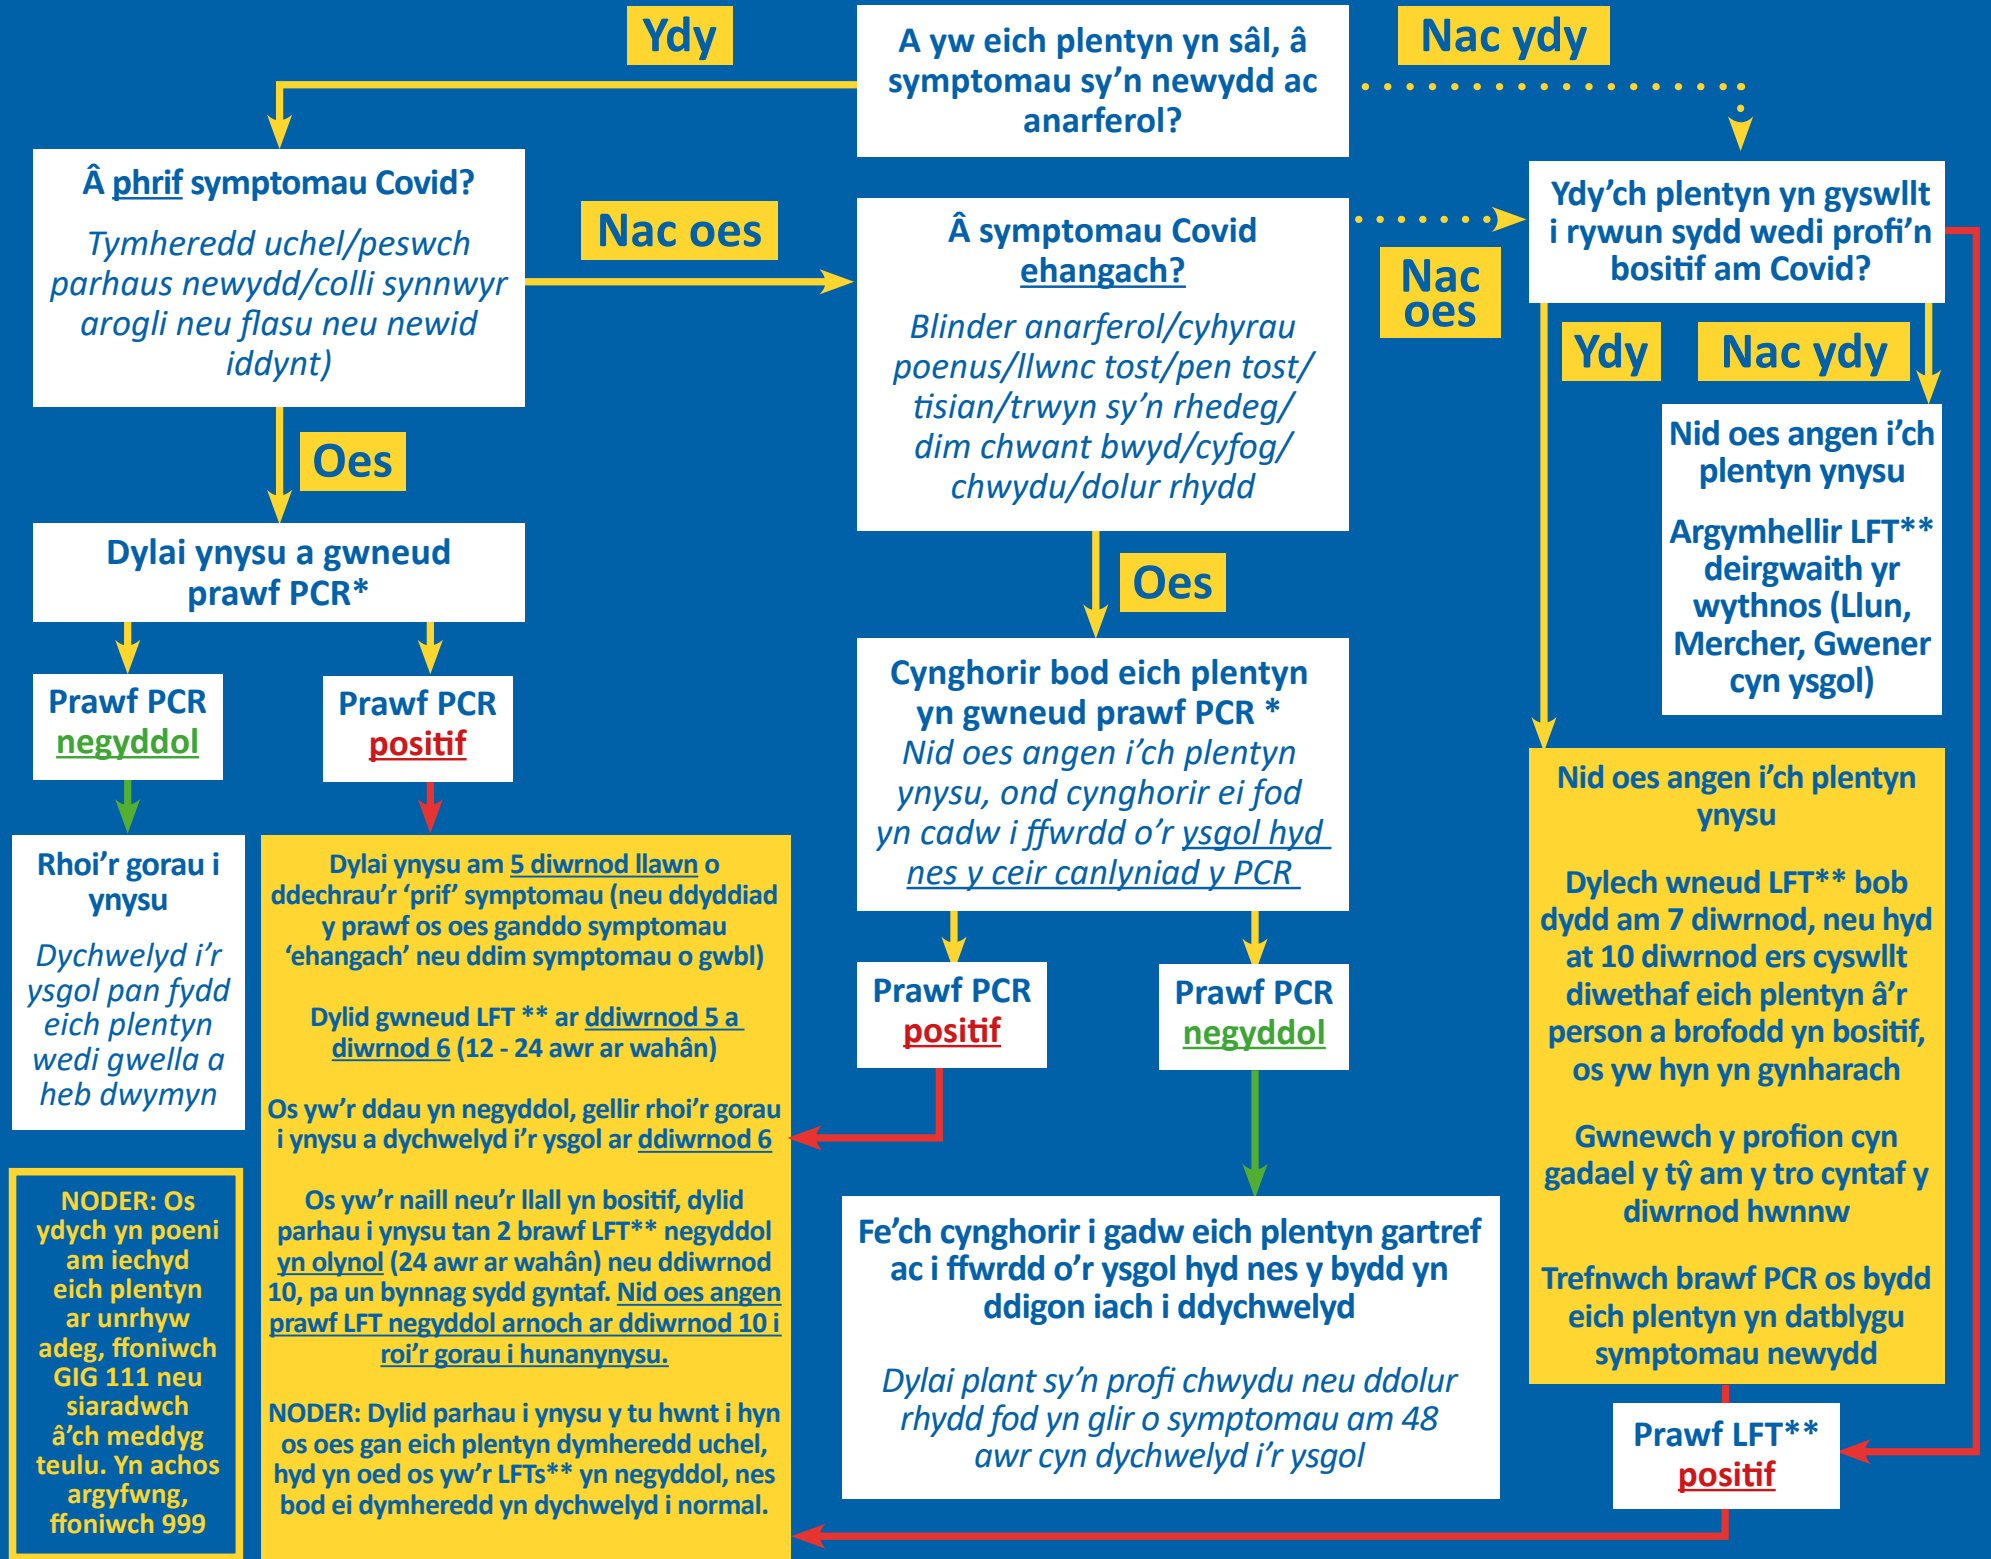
Ydy

A yw eich plentyn yn sâl, â symptomau sy'n newydd ac anarferol?

Nac ydy

Â phrif symptomau Covid?

Tymheredd uchel/peswch parhaus newydd/colli synnwyr arogli neu flasu neu newid iddynt)

Nac oes

Â symptomau Covid ehangach?

Blinder anarferol/cyhyrau poenus/llwnc tost/pen tost/ tisian/trwyn sy'n rhedeg/ dim chwant bwyd/cyfog/ chwydu/dolur rhydd

Nac oes

Ydy'ch plentyn yn gyswllt i rywun sydd wedi profi'n bositif am Covid?

Ydy

Nac ydy

Nid oes angen i'ch plentyn ynysu

Argymhellir LFT** deirgwaith yr wythnos (Llun, Mercher, Gwener cyn ysgol)

Oes

Dylai ynysu a gwneud prawf PCR*

Prawf PCR negyddol

Prawf PCR positif

Oes

Cynghorir bod eich plentyn yn gwneud prawf PCR *

Nid oes angen i'ch plentyn ynysu, ond cynghorir ei fod yn cadw i ffwrdd o'r ysgol hyd nes y ceir canlyniad y PCR

Nid oes angen i'ch plentyn ynysu

Dylech wneud LFT** bob dydd am 7 diwrnod, neu hyd at 10 diwrnod ers cyswllt diwethaf eich plentyn â'r person a brofodd yn bositif, os yw hyn yn gynharach

Gwnewch y profion cyn gadael y tŷ am y tro cyntaf y diwrnod hwnnw

Trefnwch brawf PCR os bydd eich plentyn yn datblygu symptomau newydd

Rhoi'r gorau i ynysu

Dychwelyd i'r ysgol pan fydd eich plentyn wedi gwella a heb dwymyn

Dylai ynysu am 5 diwrnod llawn o ddechrau'r 'prif' symptomau (neu ddyddiad y prawf os oes ganddo symptomau 'ehangach' neu ddim symptomau o gwbl)

Dylid gwneud LFT ** ar ddiwrnod 5 a diwrnod 6 (12 - 24 awr ar wahân)

Os yw'r ddau yn negyddol, gellir rhoi'r gorau i ynysu a dychwelyd i'r ysgol ar ddiwrnod 6

Os yw'r naill neu'r llall yn bositif, dylid parhau i ynysu tan 2 brawf LFT** negyddol yn olynol (24 awr ar wahân) neu ddiwrnod 10, pa un bynnag sydd gyntaf. Nid oes angen prawf LFT negyddol arnoch ar ddiwrnod 10 i roi'r gorau i hunanynysu.

NODER: Dylid parhau i ynysu y tu hwnt i hyn os oes gan eich plentyn dymheredd uchel, hyd yn oed os yw'r LFTs** yn negyddol, nes bod ei dymheredd yn dychwelyd i normal.

Prawf PCR positif

Prawf PCR negyddol

Fe'ch cynghorir i gadw eich plentyn gartref ac i ffwrdd o'r ysgol hyd nes y bydd yn ddigon iach i ddychwelyd

Dylai plant sy'n profi chwydu neu ddolur rhydd fod yn glir o symptomau am 48 awr cyn dychwelyd i'r ysgol

Prawf LFT** positif

NODER: Os ydych yn poeni am iechyd eich plentyn ar unrhyw adeg, ffoniwch GIG 111 neu siaradwch â'ch meddyg teulu. Yn achos argyfwng, ffoniwch 999